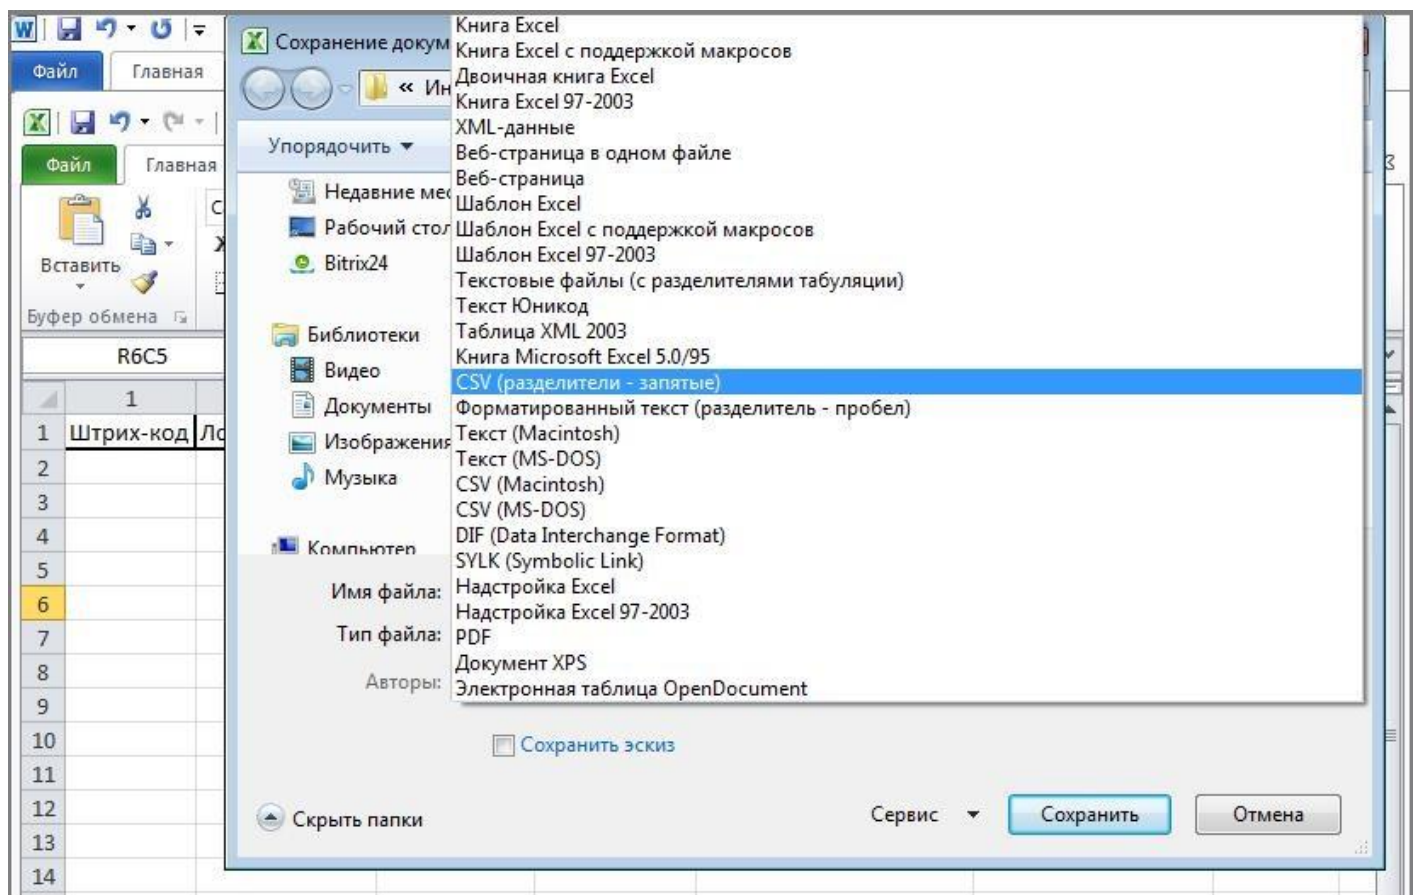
Файл Главная

Файл Главная

Вставить

Буфер обмена

R6C5

1

1 Штрих-код Лс

2
3
4
5
6
7
8
9
10
11
12
13
14

Сохранение докум

« Ин

Упорядочить ▾

Недавние мес

Рабочий стол

Bitrix24

Библиотеки

Видео

Документы

Изображения

Музыка

Компьютер

Имя файла:

Тип файла:

Авторы:

Книга Excel
Книга Excel с поддержкой макросов
Двоичная книга Excel
Книга Excel 97-2003
XML-данные
Веб-страница в одном файле
Веб-страница
Шаблон Excel
Шаблон Excel с поддержкой макросов
Шаблон Excel 97-2003
Текстовые файлы (с разделителями табуляции)
Текст Юникод
Таблица XML 2003
Книга Microsoft Excel 5.0/95
CSV (разделители - запятые)
Форматированный текст (разделитель - пробел)
Текст (Macintosh)
Текст (MS-DOS)
CSV (Macintosh)
CSV (MS-DOS)
DIF (Data Interchange Format)
SYLK (Symbolic Link)
Надстройка Excel
Надстройка Excel 97-2003
PDF
Документ XPS
Электронная таблица OpenDocument

Сохранить эскиз

Скрыть папки

Сервис ▾

Сохранить

Отмена